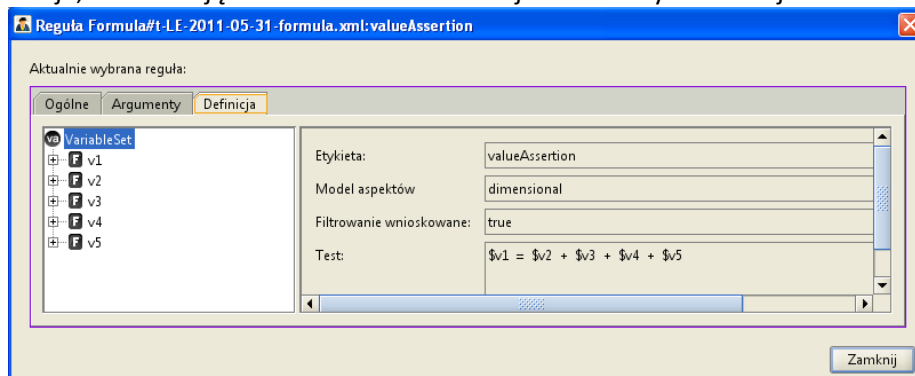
Reguła Formula#t-LE-2011-05-31-formula.xml:valueAssertion

Aktualnie wybrana reguła:

Ogólne | Argumenty | Definicja

va VariableSet
F v1
F v2
F v3
F v4
F v5

| | |
|---|---|
| Etykieta: | valueAssertion |
| Model aspektów | dimensional |
| Filtrowanie wnioskowane: | true |
| Test: | \$v1 = \$v2 + \$v3 + \$v4 + \$v5 |

Zamknij